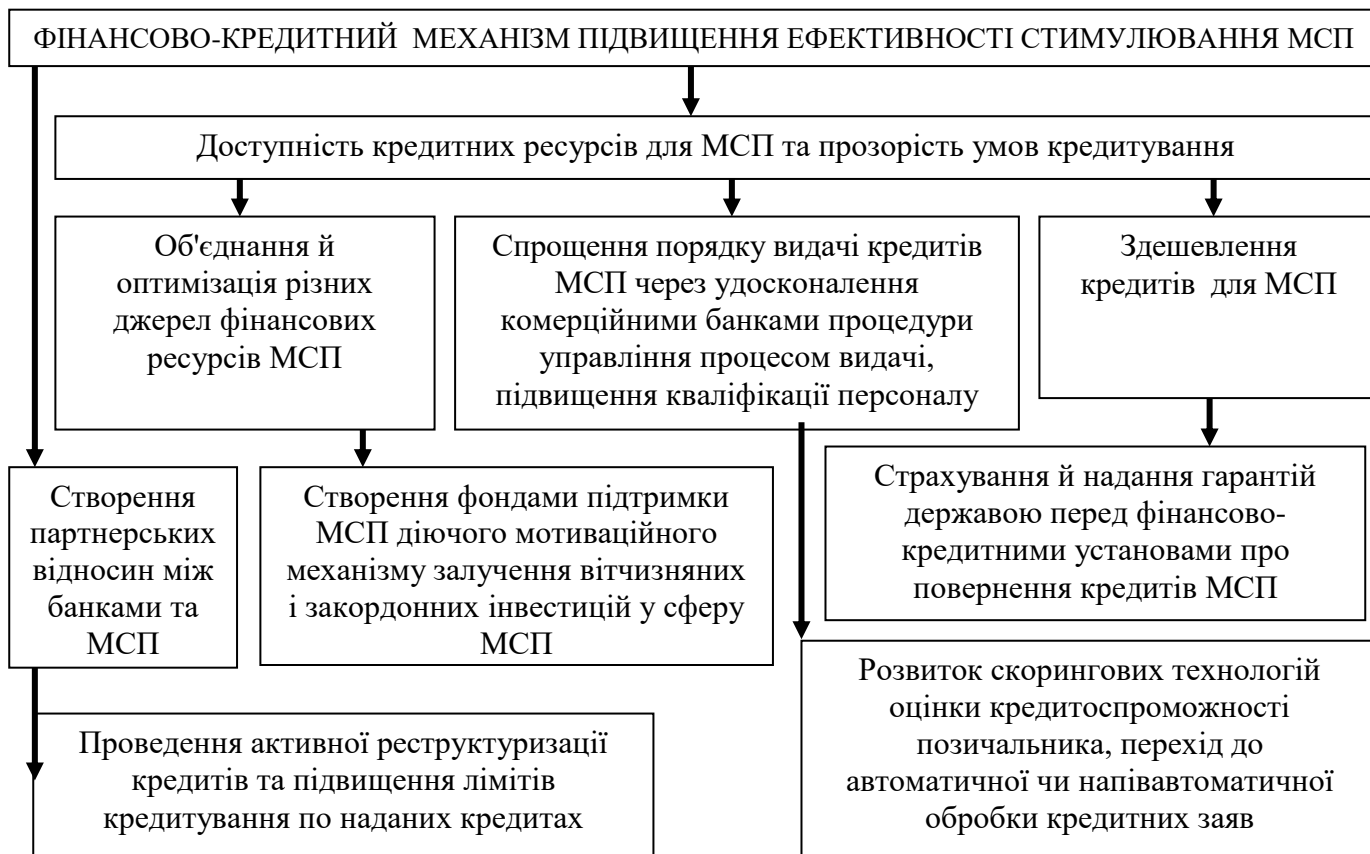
ФІНАНСОВО-КРЕДИТНИЙ МЕХАНІЗМ ПІДВИЩЕННЯ ЕФЕКТИВНОСТІ СТИМУЛЮВАННЯ МСП

Доступність кредитних ресурсів для МСП та прозорість умов кредитування

Об'єднання й оптимізація різних джерел фінансових ресурсів МСП

Спрощення порядку видачі кредитів МСП через удосконалення комерційними банками процедури управління процесом видачі, підвищення кваліфікації персоналу

Здешевлення кредитів для МСП

Страхування й надання гарантій державою перед фінансово-кредитними установами про повернення кредитів МСП

Створення партнерських відносин між банками та МСП

Створення фондами підтримки МСП діючого мотиваційного механізму залучення вітчизняних і закордонних інвестицій у сферу МСП

Розвиток скорингових технологій оцінки кредитоспроможності позичальника, перехід до автоматичної чи напівавтоматичної обробки кредитних заяв

Проведення активної реструктуризації кредитів та підвищення лімітів кредитування по наданих кредитах